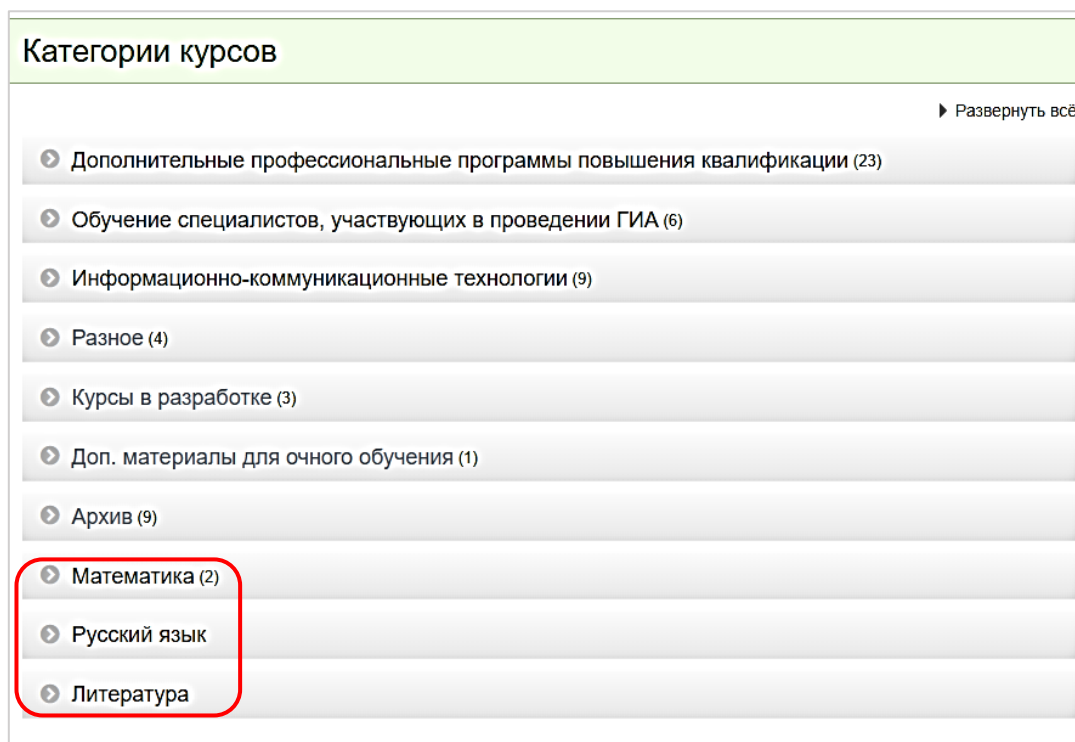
Категории курсов

Развернуть всё

Дополнительные профессиональные программы повышения квалификации (23)

Обучение специалистов, участвующих в проведении ГИА (6)

Информационно-коммуникационные технологии (9)

Разное (4)

Курсы в разработке (3)

Доп. материалы для очного обучения (1)

Архив (9)

Математика (2)

Русский язык

Литература